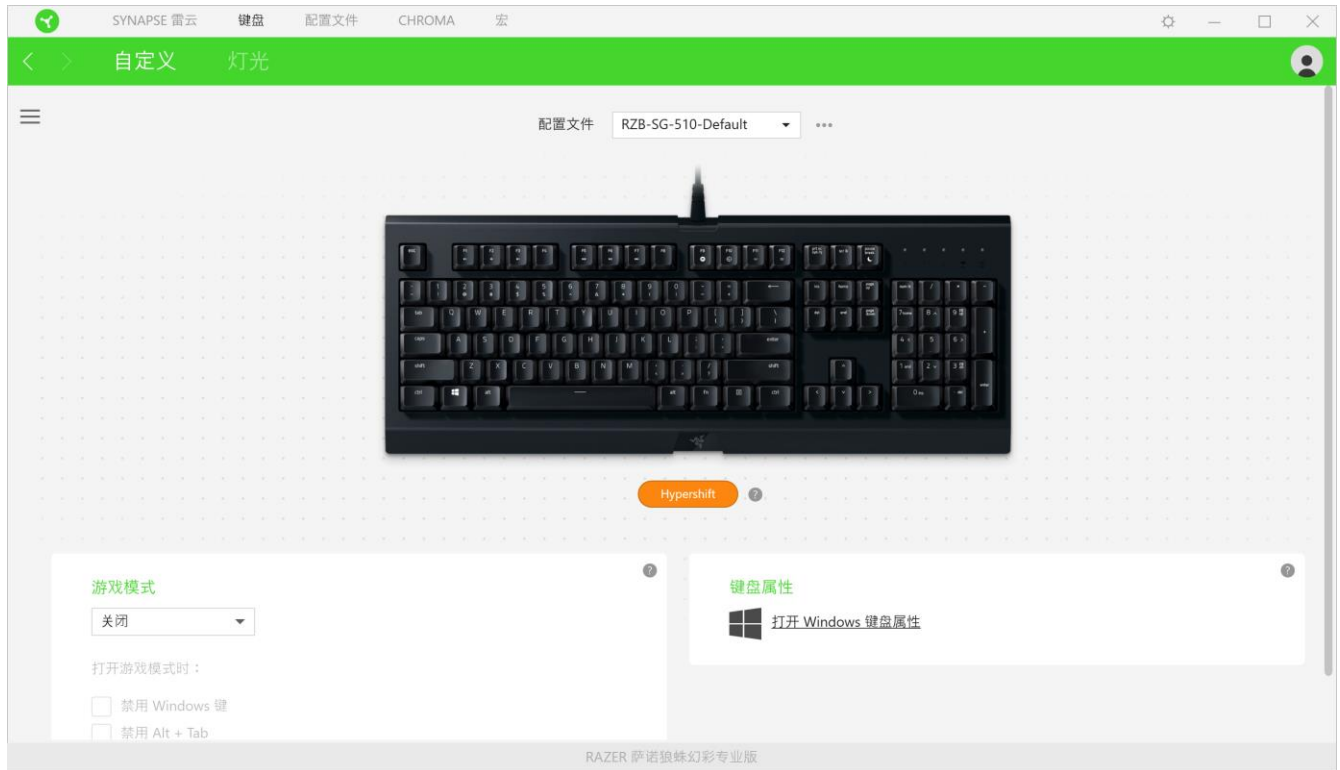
SYNAPSE 雷云 键盘 配置文件 CHROMA 宏

自定义 灯光

配置文件 RZB-SG-510-Default

Hypershift

游戏模式

关闭

打开游戏模式时：

禁用 Windows 键

禁用 Alt + Tab

键盘属性

打开 Windows 键盘属性

RAZER 萨诺狼蛛幻彩专业版